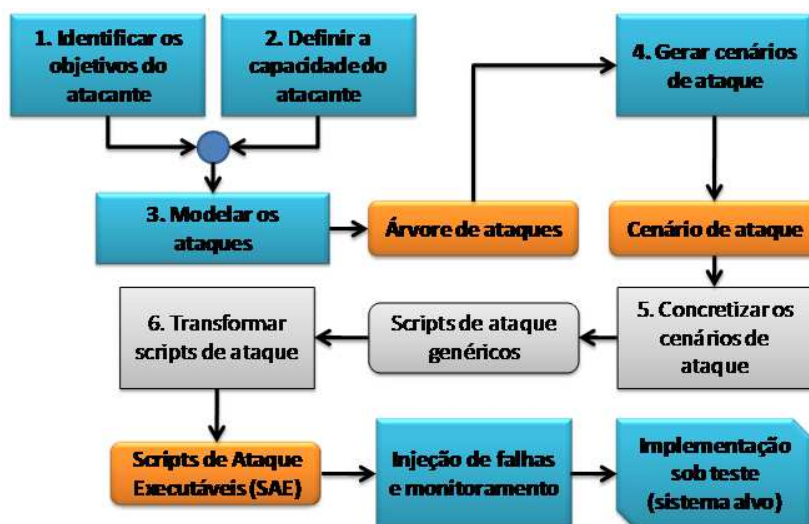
1. Identificar os objetivos do atacante

2. Definir a capacidade do atacante

4. Gerar cenários de ataque

3. Modelar os ataques

Árvore de ataques

Cenário de ataque

6. Transformar scripts de ataque

Scripts de ataque genéricos

5. Concretizar os cenários de ataque

Scripts de Ataque Executáveis (SAE)

Injeção de falhas e monitoramento

Implementação sob teste (sistema alvo)